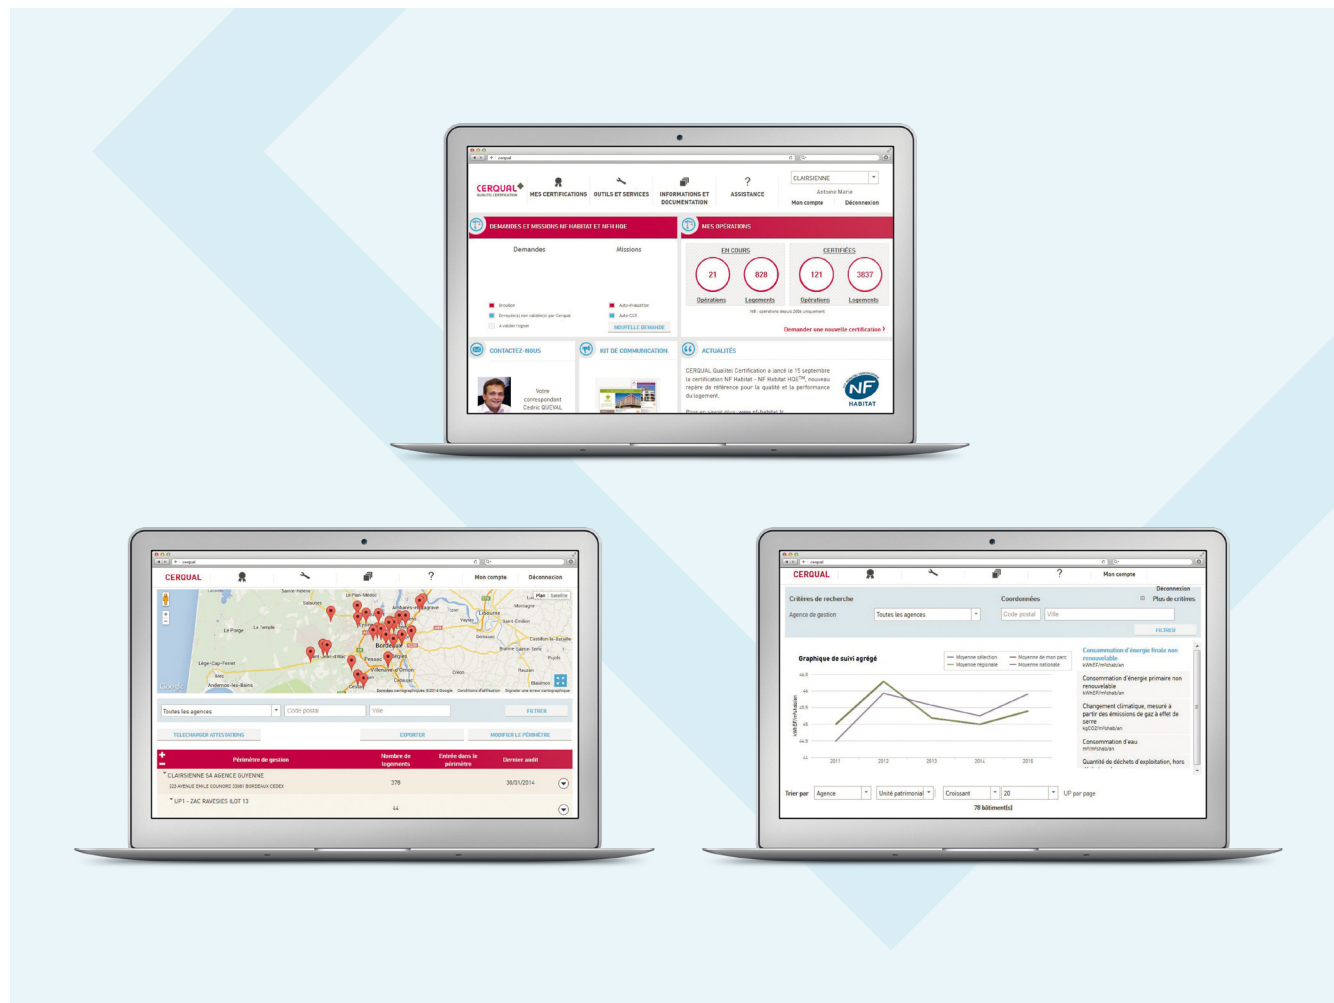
cerqual

CERQUAL QUALITÉ CERTIFICATION

MES CERTIFICATIONS OUTILS ET SERVICES INFORMATIONS ET DOCUMENTATION ASSISTANCE

CLAIRSIENNE
Antoine Marie
Mon compte Déconnexion

DEMANDES ET MISSIONS NF HABITAT ET NF HQE

Demandes Missions

Brouillon
Envoyé(s) non validé(s) par Cerqual
A valider l'ajout
Auto-évaluation
Auto-CVR
NOUVELLE DEMANDE

MES OPÉRATIONS

EN COURS
21 Opérations
828 Logements

CERTIFIÉES
121 Opérations
3837 Logements

Demander une nouvelle certification

CONTACTEZ-NOUS

Votre correspondant Cedric QUEVAL

KIT DE COMMUNICATION

ACTUALITÉS

CERQUAL Qualitel Certification a lancé le 15 septembre la certification NF Habitat - NF Habitat HQE™, nouveau repère de référence pour la qualité et la performance du logement.

Pour en savoir plus : www.nf-habitat.fr

NF HABITAT

cerqual

CERQUAL Mon compte Déconnexion

Plan Satellite

Bordeaux

Toutes les agences Code postal Ville FILTRER

TELECHARGER ATTESTATIONS EXPORTER MODIFIER LE PÉRIMÈTRE

| Périmètre de gestion | Nombre de logements | Entrée dans le périmètre | Dernier audit |
|---|---|---|---|
| CLAIRSIENNE SA AGENCE GUYENNE 223 AVENUE EMILE COUNORD 33081 BORDEAUX CEDEX | 378 | | 30/01/2014 |
| UP1 - ZAC RAVESIES ILOT 13 | 44 | | |

cerqual

CERQUAL Mon compte Déconnexion

Critères de recherche Coordonnées Plus de critères
Agence de gestion Toutes les agences Code postal Ville
FILTRER

Graphique de suivi agrégé
Moyenne sélection Moyenne de mon parc Moyenne régionale Moyenne nationale

2011 2012 2013 2014 2015

Consommation d'énergie finale non renouvelable kWhEF/m²shab/an
Consommation d'énergie primaire non renouvelable kWhEP/m²shab/an
Changement climatique, mesuré à partir des émissions de gaz à effet de serre kgCO2/m²shab/an
Consommation d'eau m³/m²shab/an
Quantité de déchets d'exploitation, hors

Trier par Agence Unité patrimoniale Croissant 20 UP par page
78 bâtiment(s)